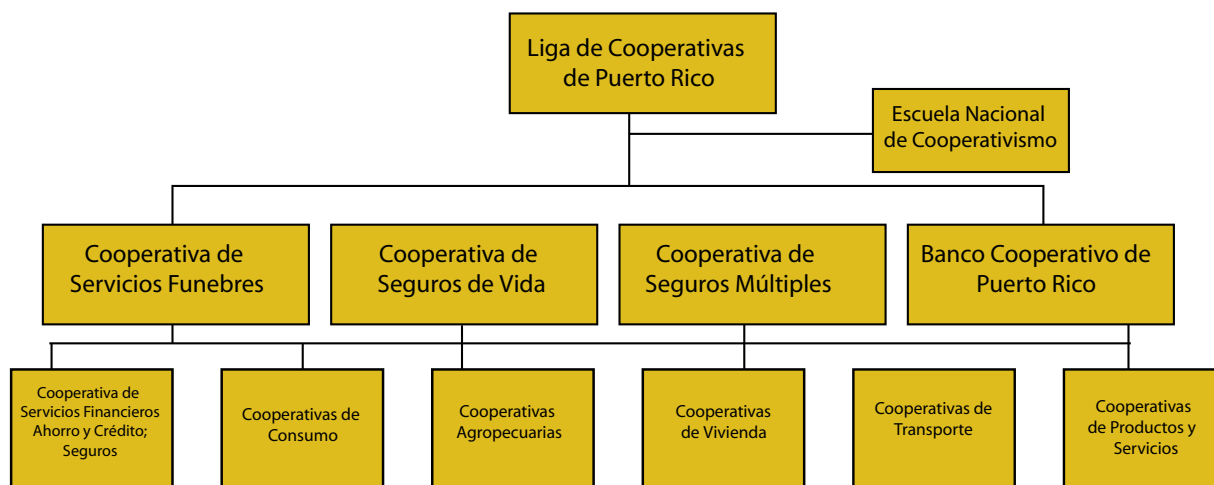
Liga de Cooperativas de Puerto Rico

Escuela Nacional de Cooperativismo

Cooperativa de Servicios Funebres

Cooperativa de Seguros de Vida

Cooperativa de Seguros Múltiples

Banco Cooperativo de Puerto Rico

Cooperativa de Servicios Financieros Ahorro y Crédito; Seguros

Cooperativas de Consumo

Cooperativas Agropecuarias

Cooperativas de Vivienda

Cooperativas de Transporte

Cooperativas de Productos y Servicios